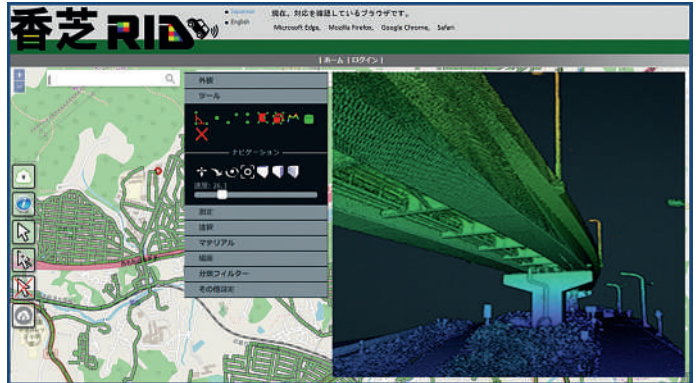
香芝 RID

• Japanese
• English

現在、対応を確認しているブラウザです。
Microsoft Edge、Mozilla Firefox、Google Chrome、Safari

| ホーム | ログイン |

外観
ツール
ナビゲーション
速度: 26.1
測定
注釈
マテリアル
場面
分類フィルター
その他設定